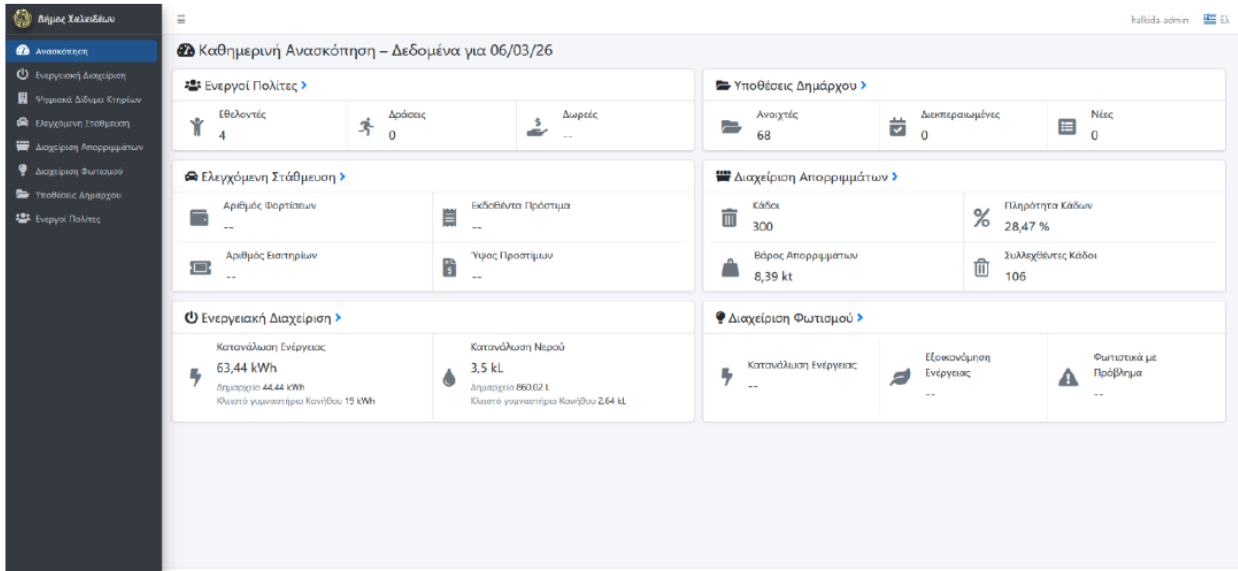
Δήμος Χαλκιδέων
Ανασκόπηση
Ενεργειακή Διαχείριση
Ψηφιακό Δίδυμο Κτιρίων
Ελεγχόμενη Στάθμευση
Διαχείριση Απορριμμάτων
Διαχείριση Φωτισμού
Υποθέσεις Δημάρχου
Ενεργοί Πολίτες

≡
kalkida-admin EL

Καθημερινή Ανασκόπηση – Δεδομένα για 06/03/26

Ενεργοί Πολίτες >
Εθελοντές
4
Δράσεις
0
Δωρεές
--

Υποθέσεις Δημάρχου >
Ανοιχτές
68
Διεκπεραιωμένες
0
Νέες
0

Ελεγχόμενη Στάθμευση >
Αριθμός Φορτίσεων
--
Εκδοθέντα Πρόστιμα
--
Αριθμός Εισιτηρίων
--
Ύψος Προστίμων
--

Διαχείριση Απορριμμάτων >
Κάδοι
300
Πληρότητα Κάδων
28,47 %
Βάρος Απορριμμάτων
8,39 kt
Συλλεχθέντες Κάδοι
106

Ενεργειακή Διαχείριση >
Κατανάλωση Ενέργειας
63,44 kWh
Δημαρχείο 44,44 kWh
Κλειστό γυμναστήριο Κανήθου 19 kWh
Κατανάλωση Νερού
3,5 kL
Δημαρχείο 860,02 L
Κλειστό γυμναστήριο Κανήθου 2,64 kL

Διαχείριση Φωτισμού >
Κατανάλωση Ενέργειας
--
Εξοικονόμηση Ενέργειας
--
Φωτιστικά με Πρόβλημα
--